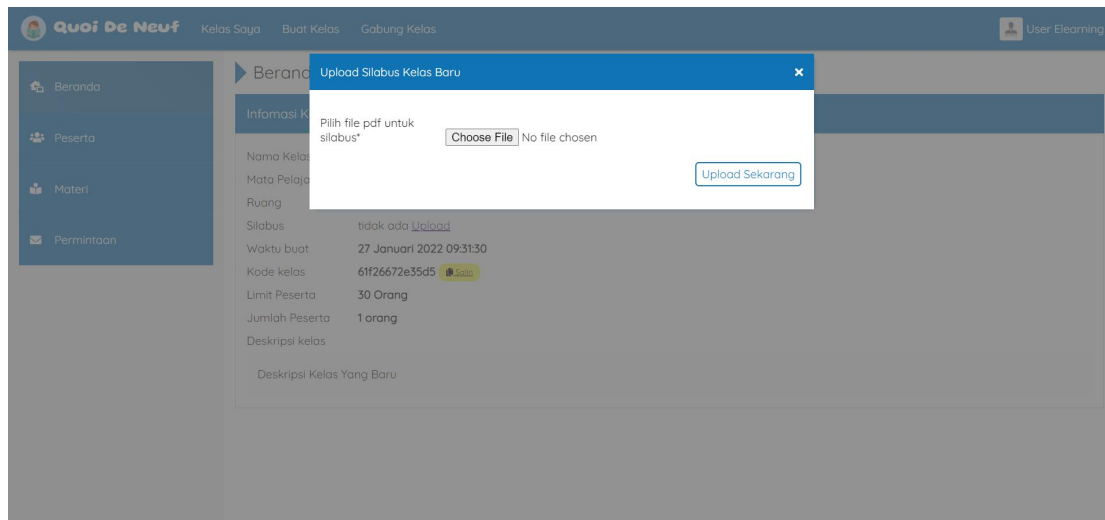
Quoi De Neuf Kelas Saya Buat Kelas Gabung Kelas

User Elearning

Beranda

Peserta

Materi

Permintaan

Berand

Infomasi K

Nama Kelas

Mata Pelaja

Ruang

Silabus tidak ada Upload

Waktu buat 27 Januari 2022 09:31:30

Kode kelas 61f26672e35d5 Salin

Limit Peserta 30 Orang

Jumlah Peserta 1 orang

Deskripsi kelas

Deskripsi Kelas Yang Baru

Upload Silabus Kelas Baru

×

Pilih file pdf untuk silabus*

Choose File No file chosen

Upload Sekarang